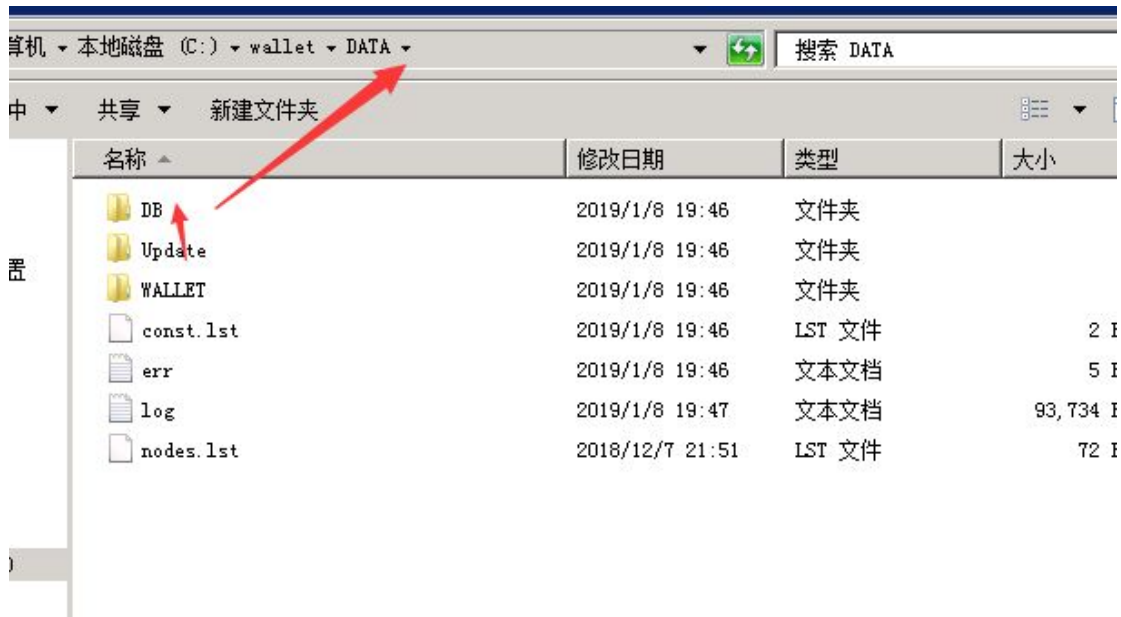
算机 ▸ 本地磁盘 (C:) ▸ wallet ▸ DATA ▸

搜索 DATA

中 ▾ 共享 ▾ 新建文件夹

置

| 名称 | 修改日期 | 类型 | 大小 |
|---|---|---|---|
| DB | 2019/1/8 19:46 | 文件夹 | |
| Update | 2019/1/8 19:46 | 文件夹 | |
| WALLET | 2019/1/8 19:46 | 文件夹 | |
| const.lst | 2019/1/8 19:46 | LST 文件 | 2 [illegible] |
| err | 2019/1/8 19:46 | 文本文档 | 5 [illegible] |
| log | 2019/1/8 19:47 | 文本文档 | 93,734 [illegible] |
| nodes.lst | 2018/12/7 21:51 | LST 文件 | 72 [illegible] |